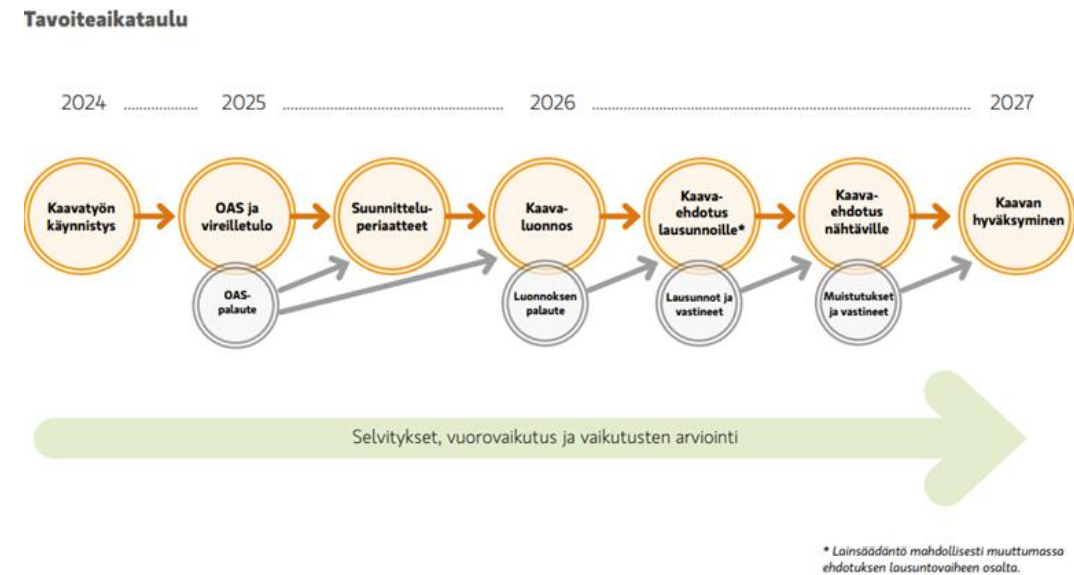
Tavoiteaikataulu

2024 2025 2026 2027

Kaavatyön käynnistys

OAS ja vireilletulo

Suunnitteluperiaatteet

Kaavaluonnos

Kaavaehdotus lausunnoille*

Kaavaehdotus nähtäville

Kaavan hyväksyminen

OAS-palaute

Luonnoksen palaute

Lausunnot ja vastineet

Muistutukset ja vastineet

Selvitykset, vuorovaikutus ja vaikutusten arviointi

* Lainsäädäntö mahdollisesti muuttumassa ehdotuksen lausuntovaiheen osalta.